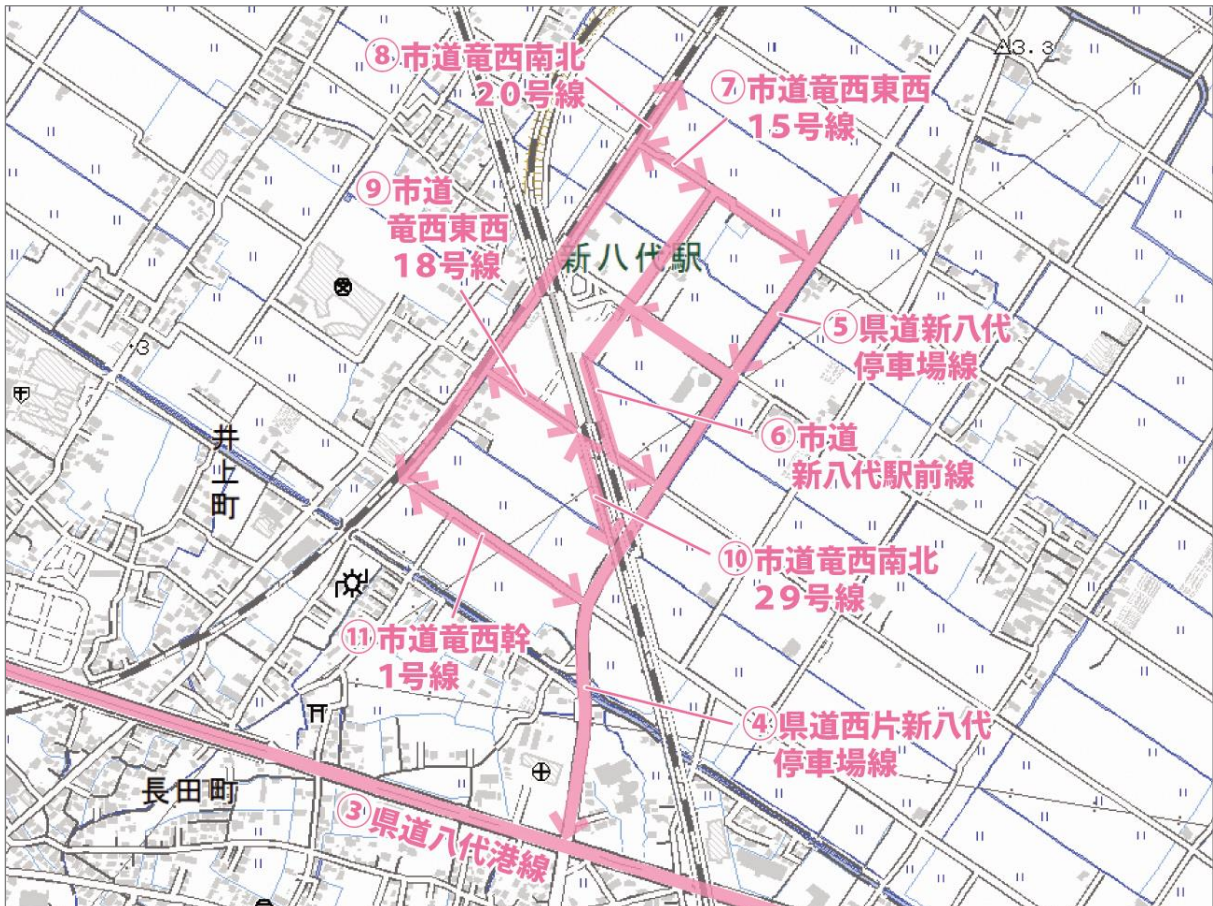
⑧市道竜西南北20号線

⑦市道竜西東西15号線

3.3

⑨市道竜西東西18号線

新八代駅

⑤県道新八代停車場線

井上町

⑥市道新八代駅前線

⑩市道竜西南北29号線

⑪市道竜西幹1号線

④県道西片新八代停車場線

長田町

③県道八代港線